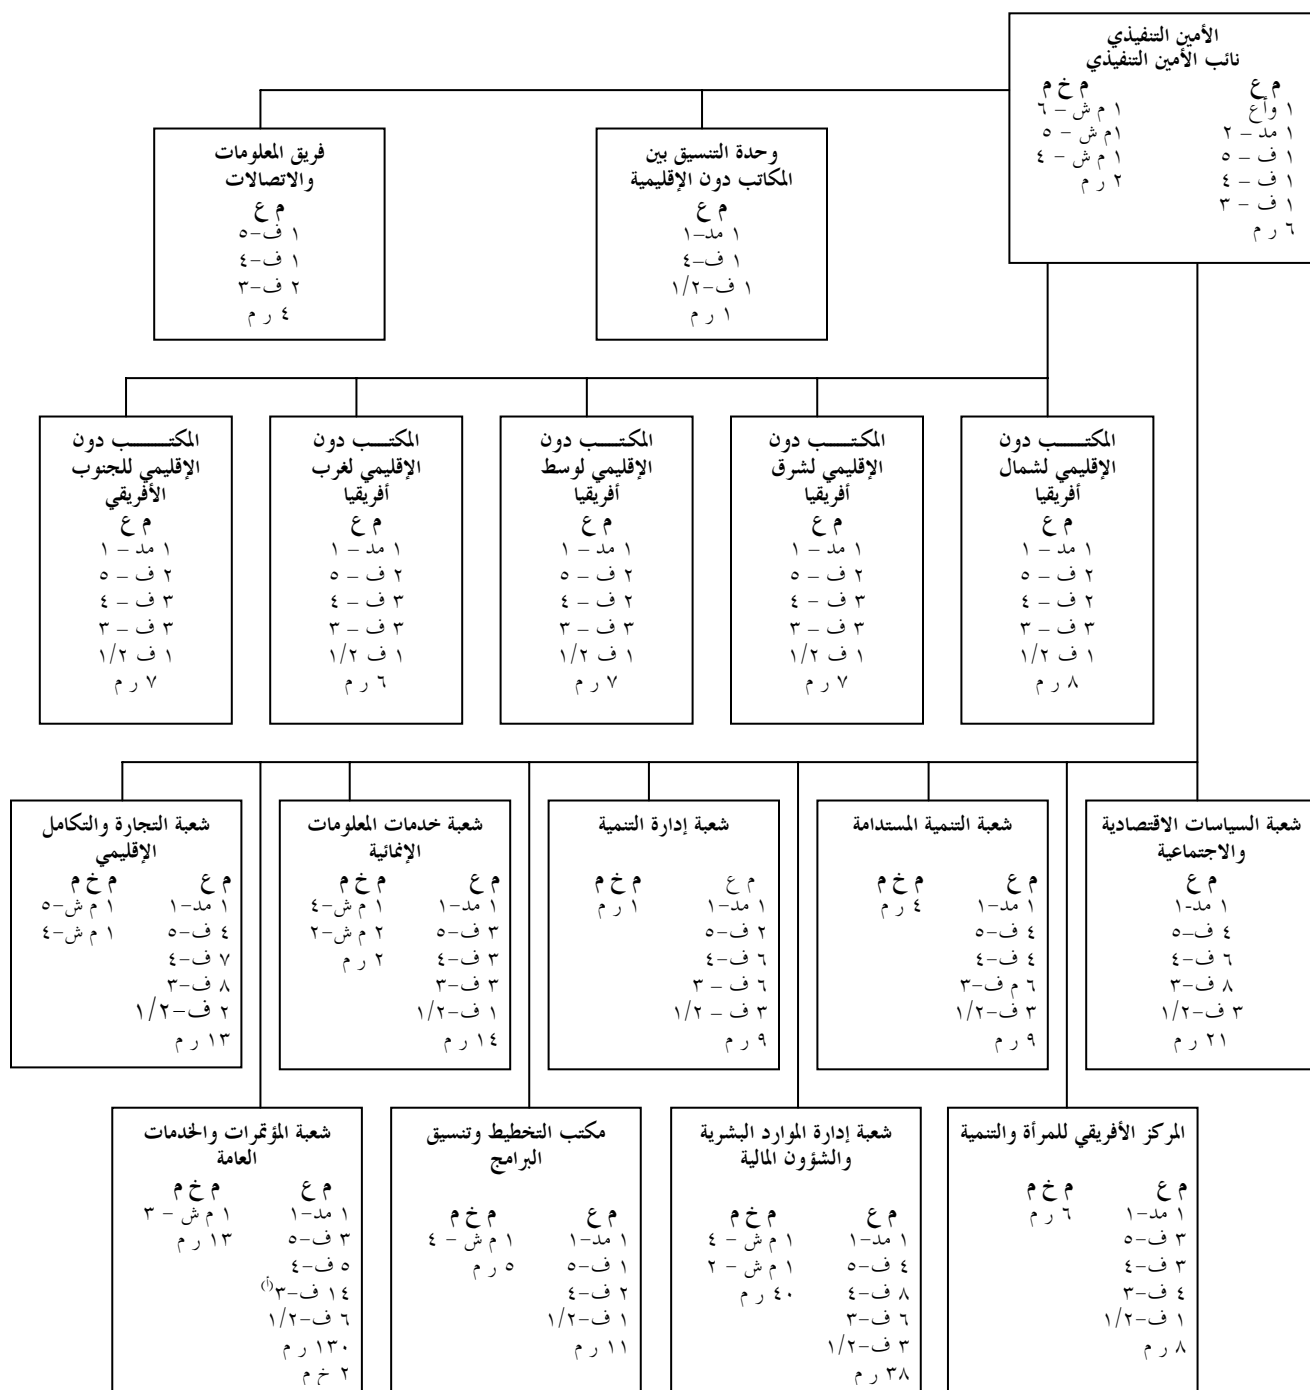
الأمين التنفيذي
نائب الأمين التنفيذي
م ع
١ وأع
١ مد – ٢
١ ف – ٥
١ ف – ٤
١ ف – ٣
٦ ر م
م خ م
١ م ش – ٦
١م ش – ٥
١ م ش – ٤
٢ ر م

وحدة التنسيق بين المكاتب دون الإقليمية
م ع
١ مد–١
١ ف–٤
١ ف–١/٢
١ ر م

فريق المعلومات والاتصالات
م ع
١ ف–٥
١ ف–٤
٢ ف–٣
٤ ر م

المكتب دون الإقليمي لشمال أفريقيا
م ع
١ مد – ١
٢ ف – ٥
٢ ف – ٤
٣ ف – ٣
١ ف ١/٢
٨ ر م

المكتب دون الإقليمي لشرق أفريقيا
م ع
١ مد – ١
٢ ف – ٥
٣ ف – ٤
٣ ف – ٣
١ ف ١/٢
٧ ر م

المكتب دون الإقليمي لوسط أفريقيا
م ع
١ مد – ١
٢ ف – ٥
٢ ف – ٤
٣ ف – ٣
١ ف ١/٢
٧ ر م

المكتب دون الإقليمي لغرب أفريقيا
م ع
١ مد – ١
٢ ف – ٥
٣ ف – ٤
٣ ف – ٣
١ ف ١/٢
٦ ر م

المكتب دون الإقليمي للجنوب الأفريقي
م ع
١ مد – ١
٢ ف – ٥
٣ ف – ٤
٣ ف – ٣
١ ف ١/٢
٧ ر م

شعبة السياسات الاقتصادية والاجتماعية
م ع
١ مد-١
٤ ف–٥
٦ ف–٤
٨ ف–٣
٣ ف–١/٢
٢١ ر م

شعبة التنمية المستدامة
م ع
١ مد–١
٤ ف–٥
٤ ف–٤
٦ م ف–٣
٣ ف–١/٢
٩ ر م
م خ م
٤ ر م

شعبة إدارة التنمية
م ع
١ مد–١
٢ ف–٥
٦ ف–٤
٦ ف – ٣
٣ ف – ١/٢
٩ ر م
م خ م
١ ر م

شعبة خدمات المعلومات الإنمائية
م ع
١ مد–١
٣ ف–٥
٣ ف–٤
٣ ف–٣
١ ف–١/٢
١٤ ر م
م خ م
١ م ش–٤
٢ م ش–٢
٢ ر م

شعبة التجارة والتكامل الإقليمي
م ع
١ مد–١
٤ ف–٥
٧ ف–٤
٨ ف–٣
٢ ف–١/٢
١٣ ر م
م خ م
١ م ش–٥
١ م ش–٤

المركز الأفريقي للمرأة والتنمية
م ع
١ مد–١
٣ ف–٥
٣ ف–٤
٤ ف–٣
١ ف–١/٢
٨ ر م
م خ م
٦ ر م

شعبة إدارة الموارد البشرية والشؤون المالية
م ع
١ مد–١
٤ ف–٥
٨ ف–٤
٦ ف–٣
٣ ف–١/٢
٣٨ ر م
م خ م
١ م ش – ٤
١ م ش – ٢
٤٠ ر م

مكتب التخطيط وتنسيق البرامج
م ع
١ مد–١
١ ف–٥
٢ ف–٤
١ ف–١/٢
١١ ر م
م خ م
١ م ش – ٤
٥ ر م

شعبة المؤتمرات والخدمات العامة
م ع
١ مد–١
٣ ف–٥
٥ ف–٤
١٤ ف–٣$^{(أ)}$
٦ ف–١/٢
١٣٠ ر م
٢ خ م
م خ م
١ م ش – ٣
١٣ ر م